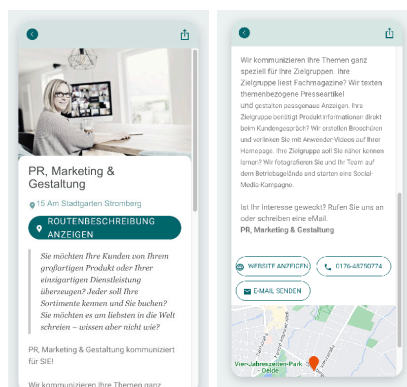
PR, Marketing & Gestaltung

15 Am Stadtgarten Stromberg

ROUTENBESCHREIBUNG ANZEIGEN

Sie möchten Ihre Kunden von Ihrem großartigen Produkt oder Ihrer einzigartigen Dienstleistung überzeugen? Jeder soll Ihre Sortimente kennen und Sie buchen? Sie möchten es am liebsten in die Welt schreien – wissen aber nicht wie?

PR, Marketing & Gestaltung kommuniziert für SIE!

Wir kommunizieren Ihre Themen ganz

Wir kommunizieren Ihre Themen ganz speziell für Ihre Zielgruppen. Ihre Zielgruppe liest Fachmagazine? Wir texten themenbezogene Presseartikel und gestalten passgenaue Anzeigen. Ihre Zielgruppe benötigt Produkt-Informationen direkt beim Kundengespräch? Wir erstellen Broschüren und verlinken Sie mit Anwender-Videos auf Ihrer Homepage. Ihre Zielgruppe soll Sie näher kennen lernen? Wir fotografieren Sie und Ihr Team auf dem Betriebsgelände und starten eine Social-Media-Kampagne.

Ist Ihr Interesse geweckt? Rufen Sie uns an oder schreiben eine eMail.
PR, Marketing & Gestaltung

WEBSITE ANZEIGEN

0176-48750774

E-MAIL SENDEN

Vier-Jahreszeiten-Park
Oelde